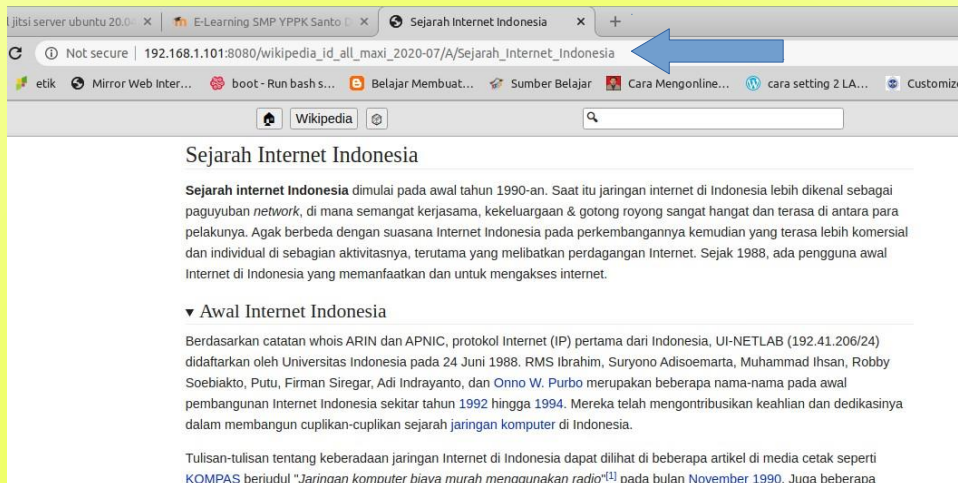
jitsi server ubuntu 20.0 × | E-Learning SMP YPPK Santo × | Sejarah Internet Indonesia × | +

Not secure | 192.168.1.101:8080/wikipedia_id_all_maxi_2020-07/A/Sejarah_Internet_Indonesia

etik | Mirror Web Inter... | boot - Run bash s... | Belajar Membuat... | Sumber Belajar | Cara Mengonline... | cara setting 2 LA... | Customiz

Wikipedia

Sejarah Internet Indonesia

**Sejarah internet Indonesia** dimulai pada awal tahun 1990-an. Saat itu jaringan internet di Indonesia lebih dikenal sebagai paguyuban *network*, di mana semangat kerjasama, kekeluargaan & gotong royong sangat hangat dan terasa di antara para pelakunya. Agak berbeda dengan suasana Internet Indonesia pada perkembangannya kemudian yang terasa lebih komersial dan individual di sebagian aktivitasnya, terutama yang melibatkan perdagangan Internet. Sejak 1988, ada pengguna awal Internet di Indonesia yang memanfaatkan dan untuk mengakses internet.

▾ Awal Internet Indonesia

Berdasarkan catatan whois ARIN dan APNIC, protokol Internet (IP) pertama dari Indonesia, UI-NETLAB (192.41.206/24) didaftarkan oleh Universitas Indonesia pada 24 Juni 1988. RMS Ibrahim, Suryono Adisoemarta, Muhammad Ihsan, Robby Soebiakto, Putu, Firman Siregar, Adi Indrayanto, dan Onno W. Purbo merupakan beberapa nama-nama pada awal pembangunan Internet Indonesia sekitar tahun 1992 hingga 1994. Mereka telah mengontribusikan keahlian dan dedikasinya dalam membangun cuplikan-cuplikan sejarah jaringan komputer di Indonesia.

Tulisan-tulisan tentang keberadaan jaringan Internet di Indonesia dapat dilihat di beberapa artikel di media cetak seperti KOMPAS berjudul "*Jaringan komputer biaya murah menggunakan radio*"[1] pada bulan November 1990. Juga beberapa